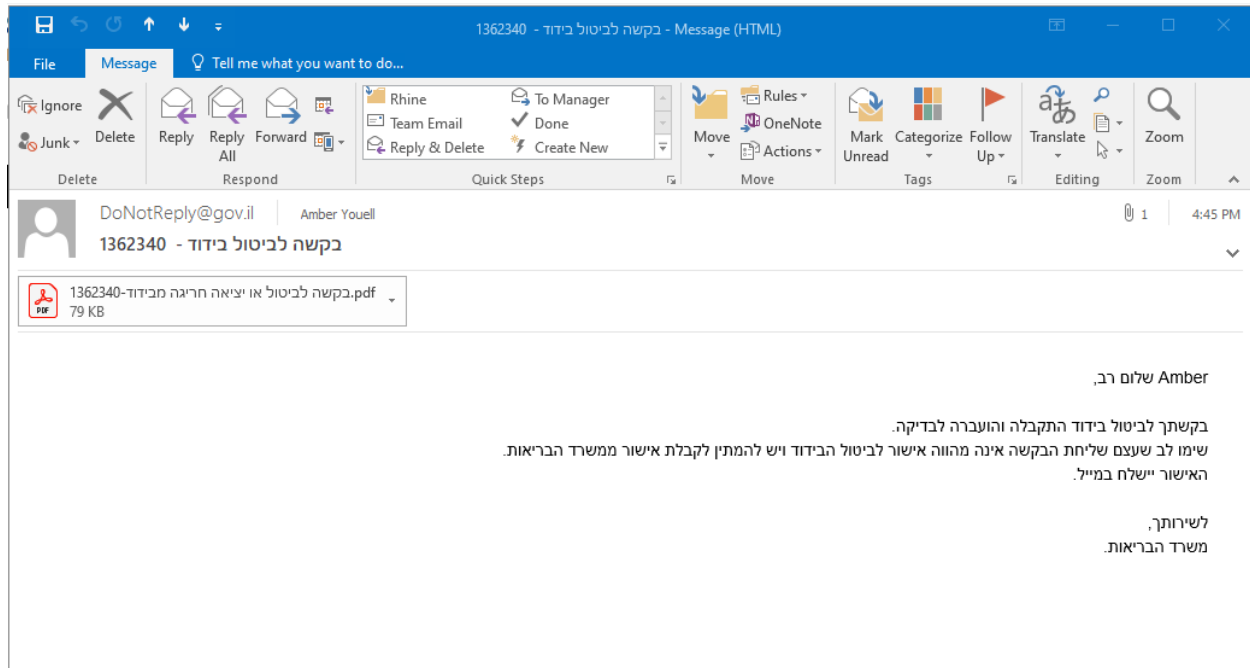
1362340 - בקשה לביטול בידוד - Message (HTML)

File Message Tell me what you want to do...

Ignore
Junk
Delete
Delete
Reply
Reply All
Forward
Respond
Rhine
Team Email
Reply & Delete
To Manager
Done
Create New
Quick Steps
Move
Rules
OneNote
Actions
Move
Mark Unread
Categorize
Follow Up
Tags
Translate
Editing
Zoom
Zoom

DoNotReply@gov.il Amber Youell
1362340 - בקשה לביטול בידוד
1 4:45 PM

1362340-בקשה לביטול או יציאה חריגה מבידוד.pdf
79 KB

Amber שלום רב,

בקשתך לביטול בידוד התקבלה והועברה לבדיקה.
שימו לב שעצם שליחת הבקשה אינה מהווה אישור לביטול הבידוד ויש להמתין לקבלת אישור ממשרד הבריאות.
האישור יישלח במייל.

לשירותך,
משרד הבריאות.